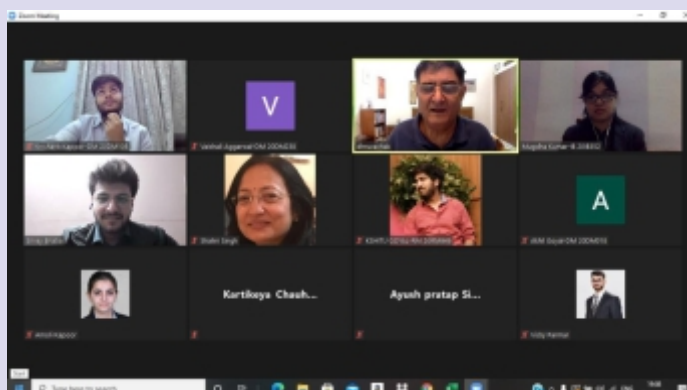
Zoom Meeting

Ruchika Kapoor OM 20DM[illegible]

V

Vaishali Aggarwal OM 20DM030

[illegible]

Mugdha Kumar M 20B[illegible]

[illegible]

Shalini Singh

KSHITIJ GOYAL RM 20RM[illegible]

A

Atul Goyal OM 20DM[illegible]

Anshi Kapoor

Kartikeya Chauh...

Ayush pratap Si...

Vicky Parihar

Type here to search